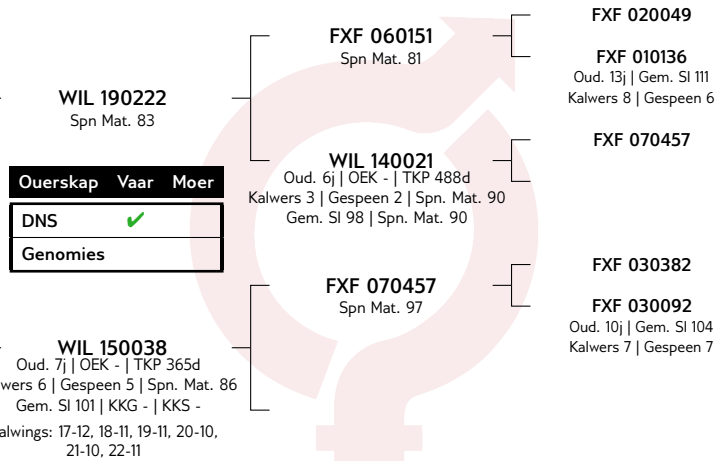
WIL 190222
Spn Mat. 83

| Ouerskap | Vaar | Moer |
|---|---|---|
| DNS | ✔ | |
| Genomies | | |

WIL 150038
Oud. 7j | OEK - | TKP 365d
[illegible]wers 6 | Gespeen 5 | Spn. Mat. 86
Gem. SI 101 | KKG - | KKS -
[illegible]alwings: 17-12, 18-11, 19-11, 20-10, 21-10, 22-11

FXF 060151
Spn Mat. 81

WIL 140021
Oud. 6j | OEK - | TKP 488d
Kalwers 3 | Gespeen 2 | Spn. Mat. 90
Gem. SI 98 | Spn. Mat. 90

FXF 070457
Spn Mat. 97

FXF 020049

FXF 010136
Oud. 13j | Gem. SI 111
Kalwers 8 | Gespeen 6

FXF 070457

FXF 030382

FXF 030092
Oud. 10j | Gem. SI 104
Kalwers 7 | Gespeen 7